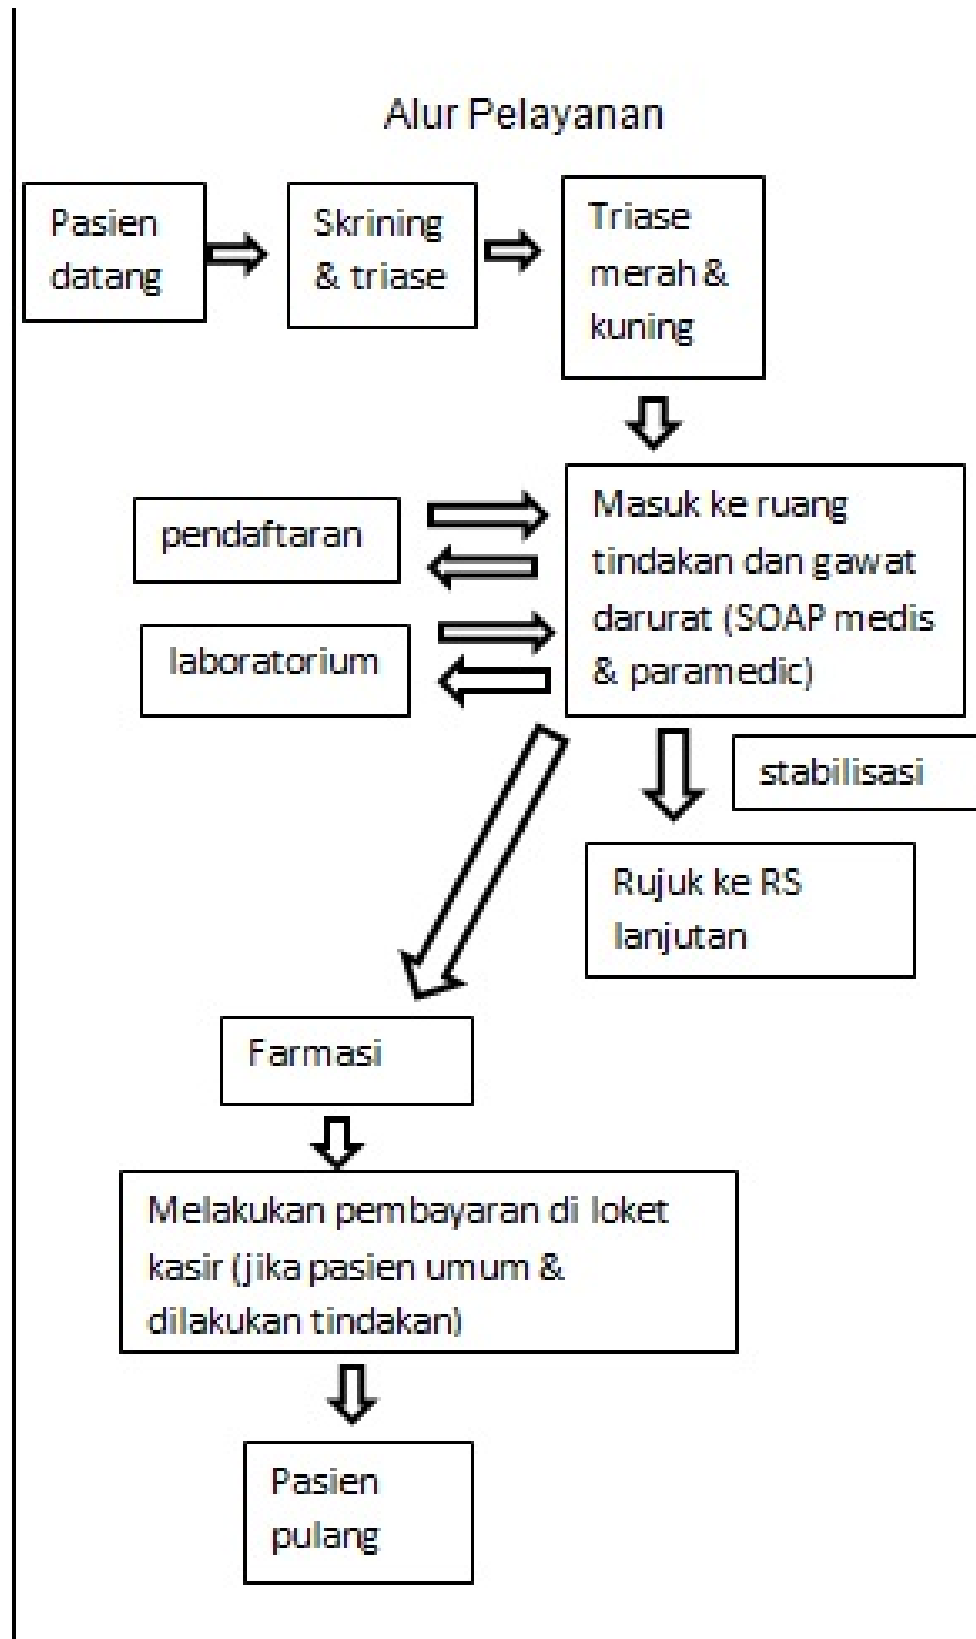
Alur Pelayanan

Pasien datang

Skrining & triase

Triase merah & kuning

pendaftaran

laboratorium

Masuk ke ruang tindakan dan gawat darurat (SOAP medis & paramedic)

stabilisasi

Rujuk ke RS lanjutan

Farmasi

Melakukan pembayaran di loket kasir (jika pasien umum & dilakukan tindakan)

Pasien pulang